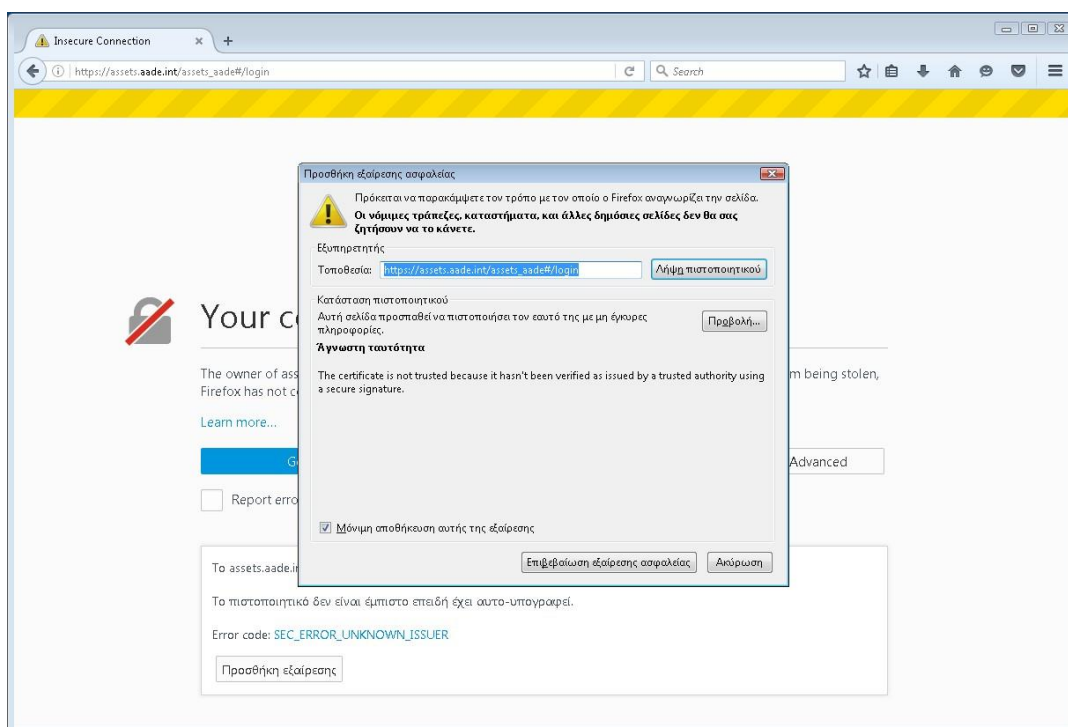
Insecure Connection × +

https://assets.aade.int/assets_aade#/login

Search

Your c

The owner of ass
Firefox has not c

m being stolen,

Learn more...

G

Advanced

Report erro

To assets.aade.in

Το πιστοποιητικό δεν είναι έμπιστο επειδή έχει αυτο-υπογραφεί.

Error code: SEC_ERROR_UNKNOWN_ISSUER

Προσθήκη εξαίρεσης

Προσθήκη εξαίρεσης ασφαλείας

Πρόκειται να παρακάμψετε τον τρόπο με τον οποίο ο Firefox αναγνωρίζει την σελίδα.
Οι νόμιμες τράπεζες, καταστήματα, και άλλες δημόσιες σελίδες δεν θα σας ζητήσουν να το κάνετε.

Εξυπηρετητής

Τοποθεσία: https://assets.aade.int/assets_aade#/login

Λήψη πιστοποιητικού

Κατάσταση πιστοποιητικού

Αυτή σελίδα προσπαθεί να πιστοποιήσει τον εαυτό της με μη έγκυρες πληροφορίες.

Προβολή...

Άγνωστη ταυτότητα

The certificate is not trusted because it hasn't been verified as issued by a trusted authority using a secure signature.

Μόνιμη αποθήκευση αυτής της εξαίρεσης

Επιβεβαίωση εξαίρεσης ασφαλείας

Ακύρωση